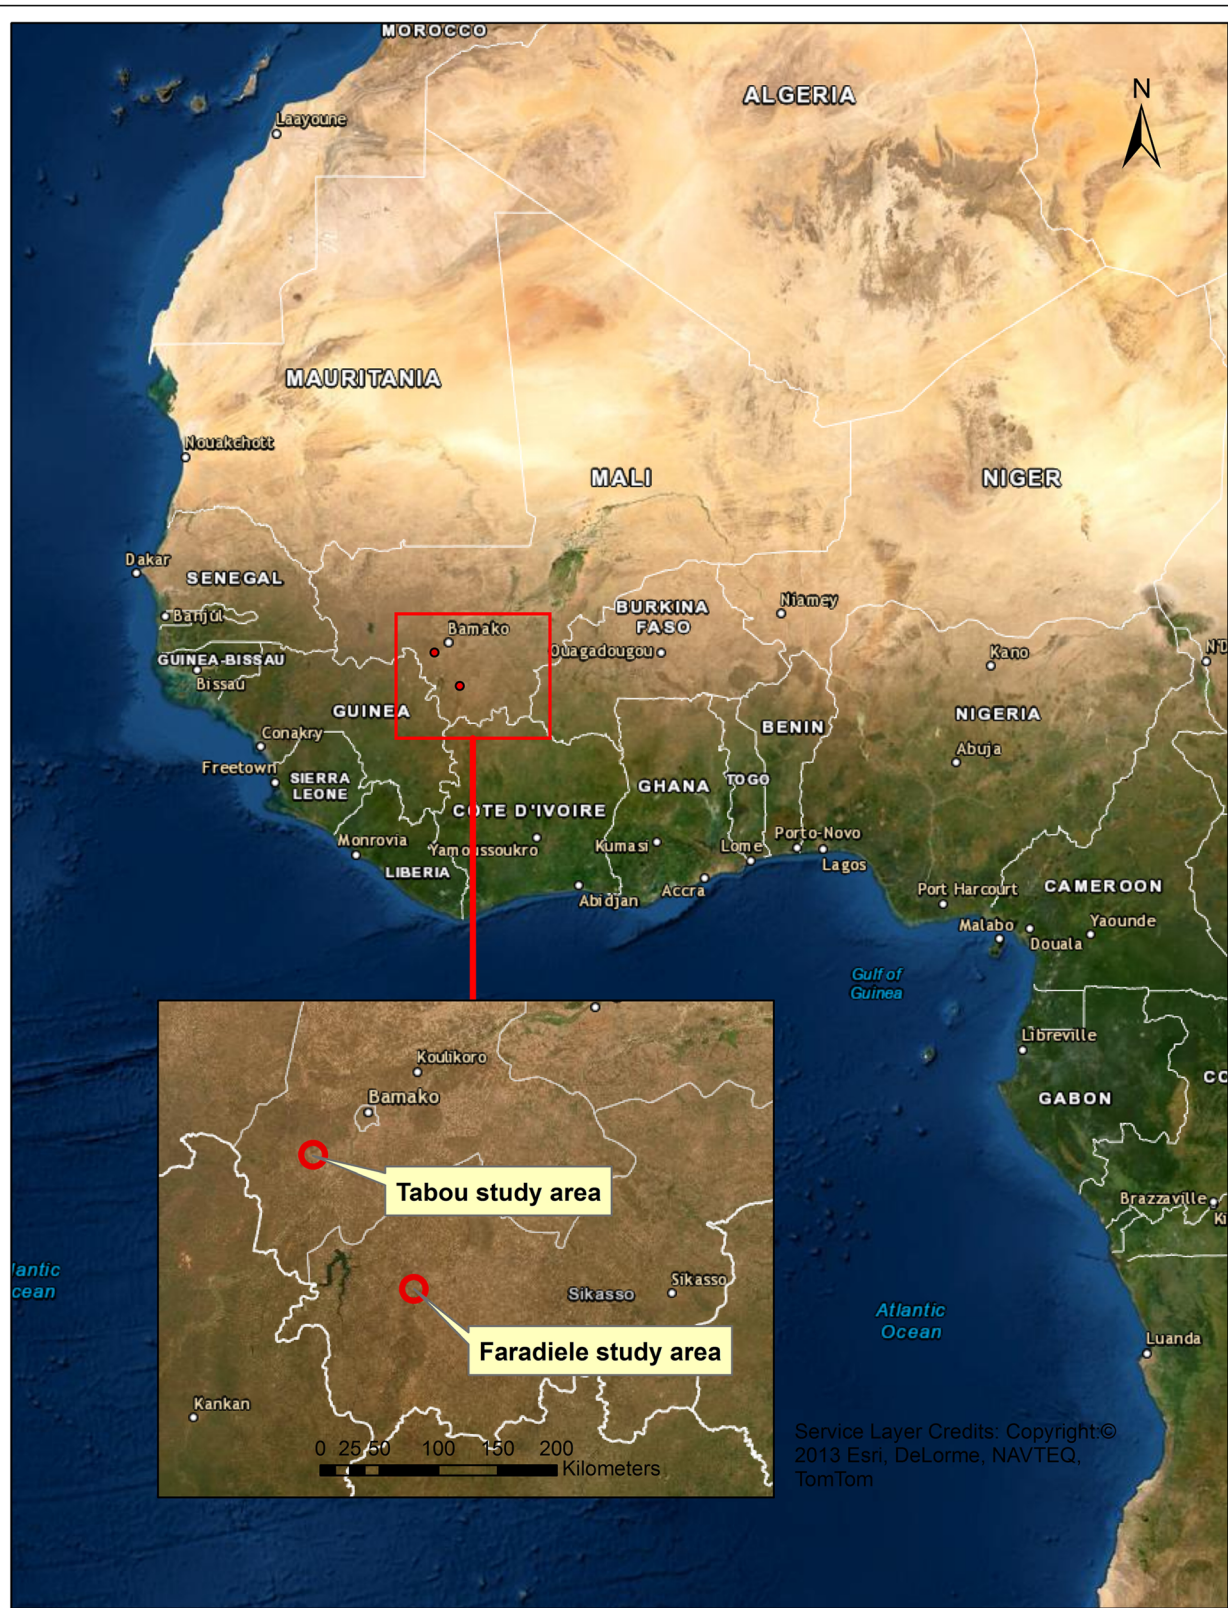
MOROCCO
ALGERIA
N
Laayoune
MAURITANIA
Nouakchott
MALI
NIGER
Dakar
SENEGAL
Banjul
GUINEA-BISSAU
Bissau
Bamako
BURKINA FASO
Ouagadougou
Niamey
Kano
N'D
GUINEA
Conakry
Freetown
SIERRA LEONE
BENIN
NIGERIA
Abuja
GHANA
TOGO
COTE D'IVOIRE
Monrovia
LIBERIA
Yamoussoukro
Kumasi
Lome
Porto-Novo
Lagos
Abidjan
Accra
Port Harcourt
CAMEROON
Malabo
Douala
Yaounde
Gulf of Guinea
Libreville
GABON
CO
Brazzaville
Ki
antic
cean
Atlantic Ocean
Luanda
Koulikoro
Bamako
Tabou study area
Sikasso
Sikasso
Faradiele study area
Kankan
0 25 50 100 150 200
Kilometers
Service Layer Credits: Copyright:© 2013 Esri, DeLorme, NAVTEQ, TomTom